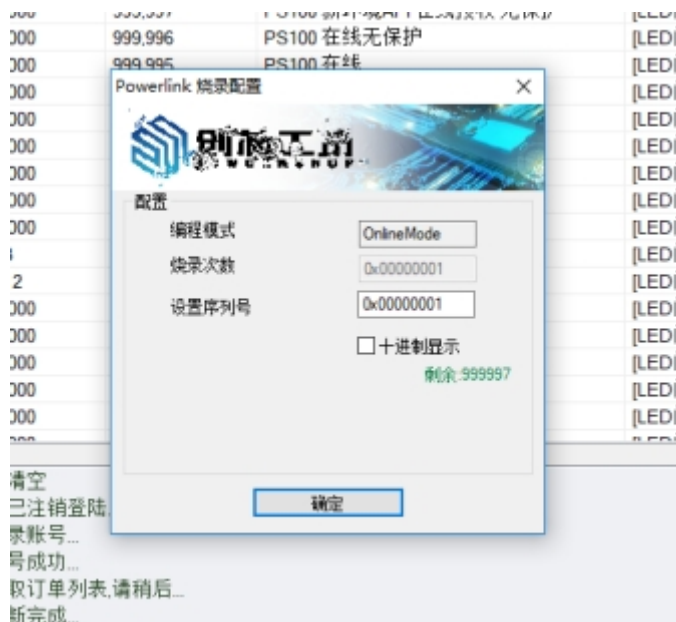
)00 | 999,996 | PS100 在线无保护 | [LED
)00 | 999,995 | PS100 在线 | [LED
)00 | | | [LED
)00 | | | [LED
)00 | | | [LED
)00 | | | [LED
)00 | | | [LED
)00 | | | [LED
 | | | [LED
2 | | | [LED
)00 | | | [LED
)00 | | | [LED
)00 | | | [LED
)00 | | | [LED
)00 | | | [LED

Powerlink 烧录配置

×

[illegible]

配置

编程模式 OnlineMode

烧录次数 0x00000001

设置序列号 0x00000001

十进制显示

剩余:999997

确定

清空
已注销登陆
录账号...
号成功...
取订单列表,请稍后...
新完成...